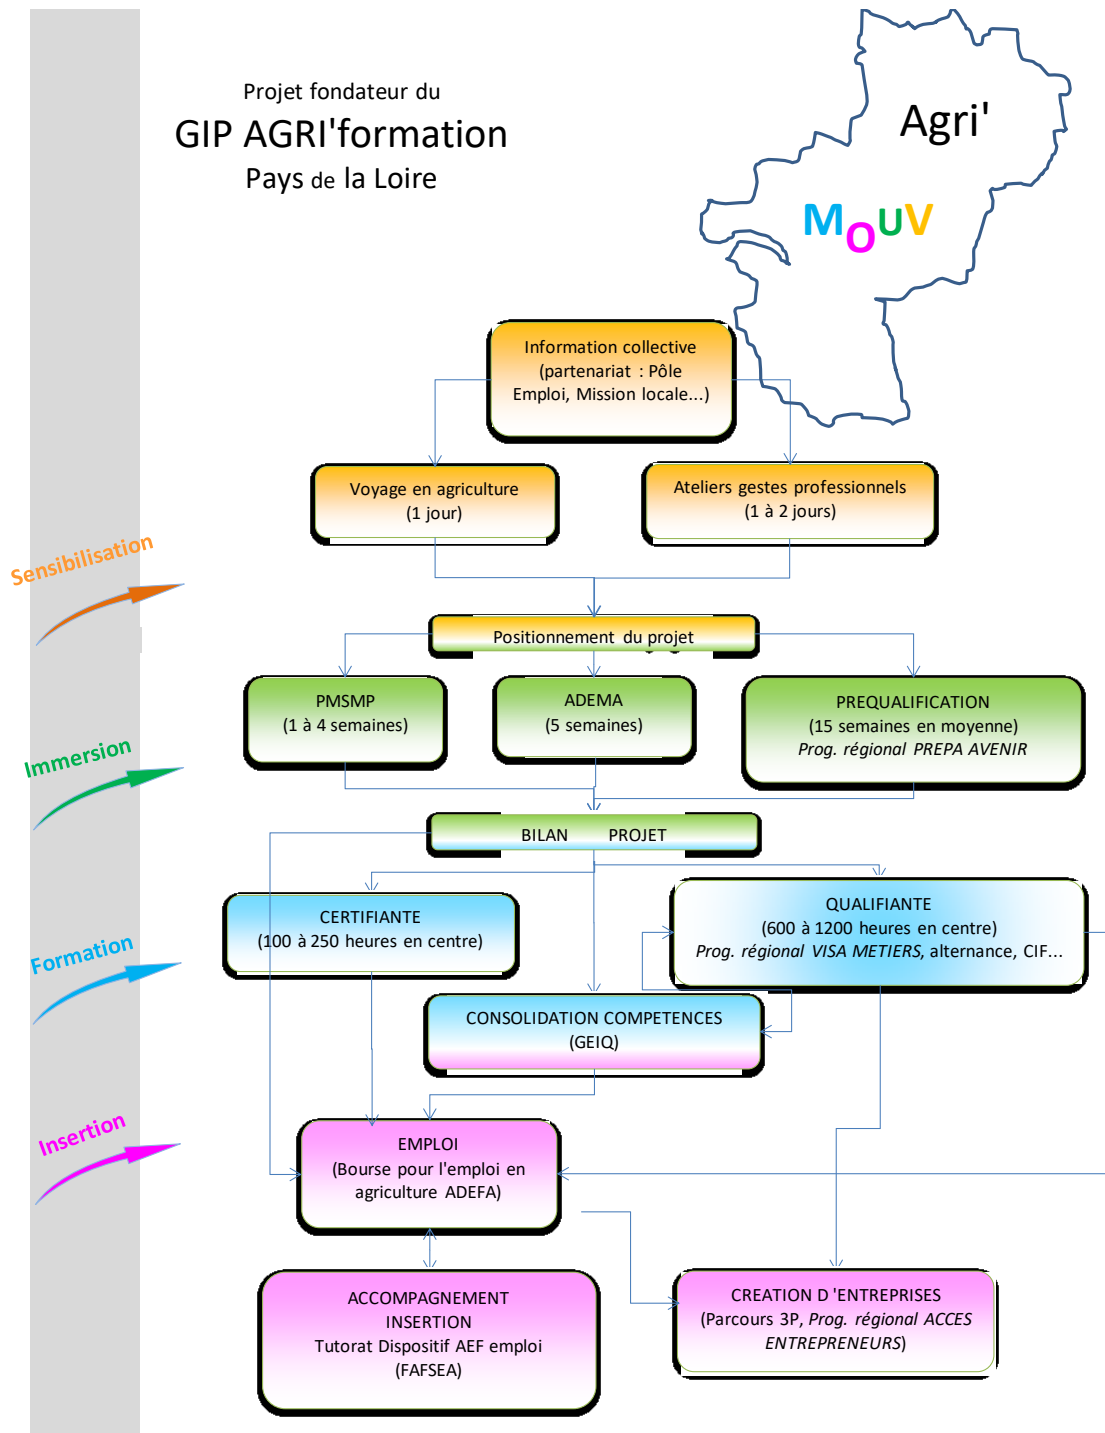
Projet fondateur du
GIP AGRI'formation
Pays de la Loire

Agri'
MOUV

Information collective
(partenariat : Pôle Emploi, Mission locale...)

Voyage en agriculture
(1 jour)

Ateliers gestes professionnels
(1 à 2 jours)

Sensibilisation

Positionnement du projet

PMSMP
(1 à 4 semaines)

ADEMA
(5 semaines)

PREQUALIFICATION
(15 semaines en moyenne)
*Prog. régional PREPA AVENIR*

Immersion

BILAN PROJET

CERTIFIANTE
(100 à 250 heures en centre)

QUALIFIANTE
(600 à 1200 heures en centre)
*Prog. régional VISA METIERS*, alternance, CIF...

Formation

CONSOLIDATION COMPETENCES
(GEIQ)

Insertion

EMPLOI
(Bourse pour l'emploi en agriculture ADEFA)

ACCOMPAGNEMENT INSERTION
Tutorat Dispositif AEF emploi
(FAFSEA)

CREATION D 'ENTREPRISES
(Parcours 3P, *Prog. régional ACCES ENTREPRENEURS*)